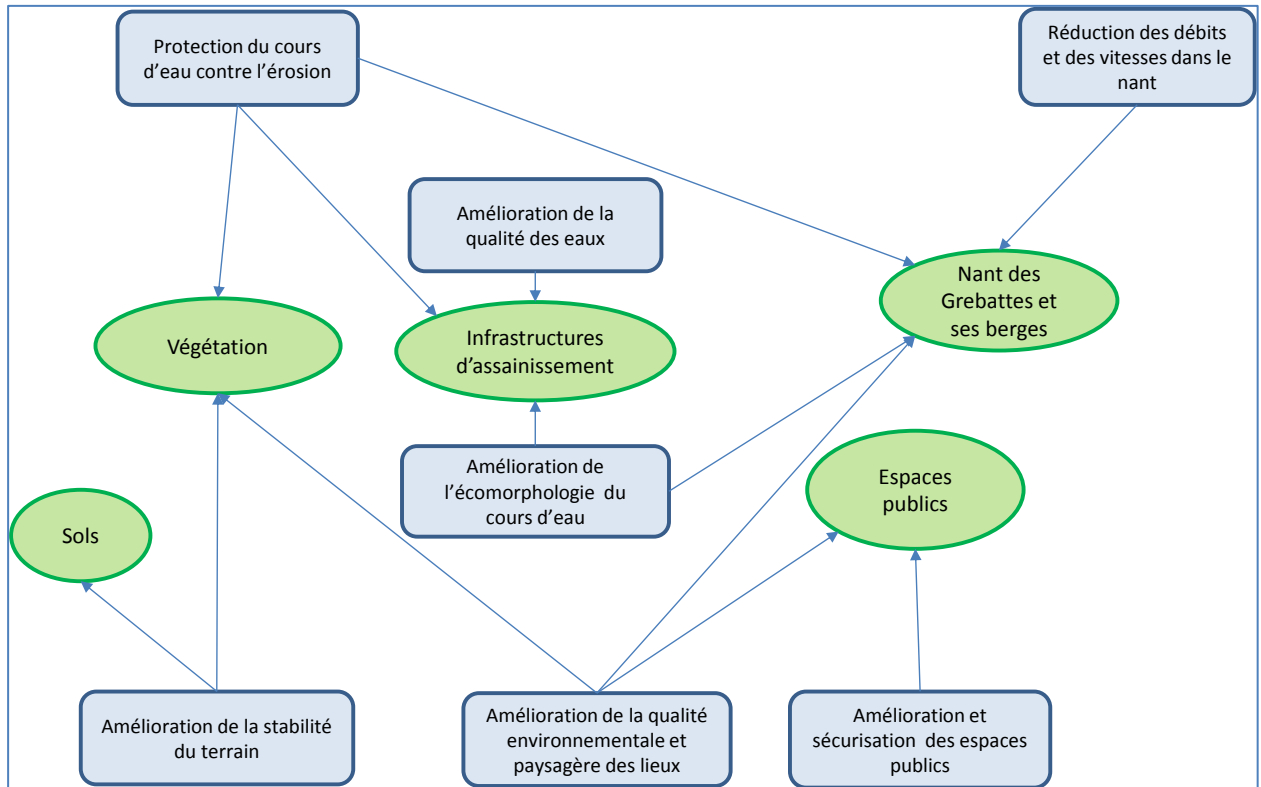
Protection du cours d'eau contre l'érosion

Réduction des débits et des vitesses dans le nant

Amélioration de la qualité des eaux

Nant des Grebattes et ses berges

Végétation

Infrastructures d'assainissement

Amélioration de l'écomorphologie du cours d'eau

Espaces publics

Sols

Amélioration de la stabilité du terrain

Amélioration de la qualité environnementale et paysagère des lieux

Amélioration et sécurisation des espaces publics